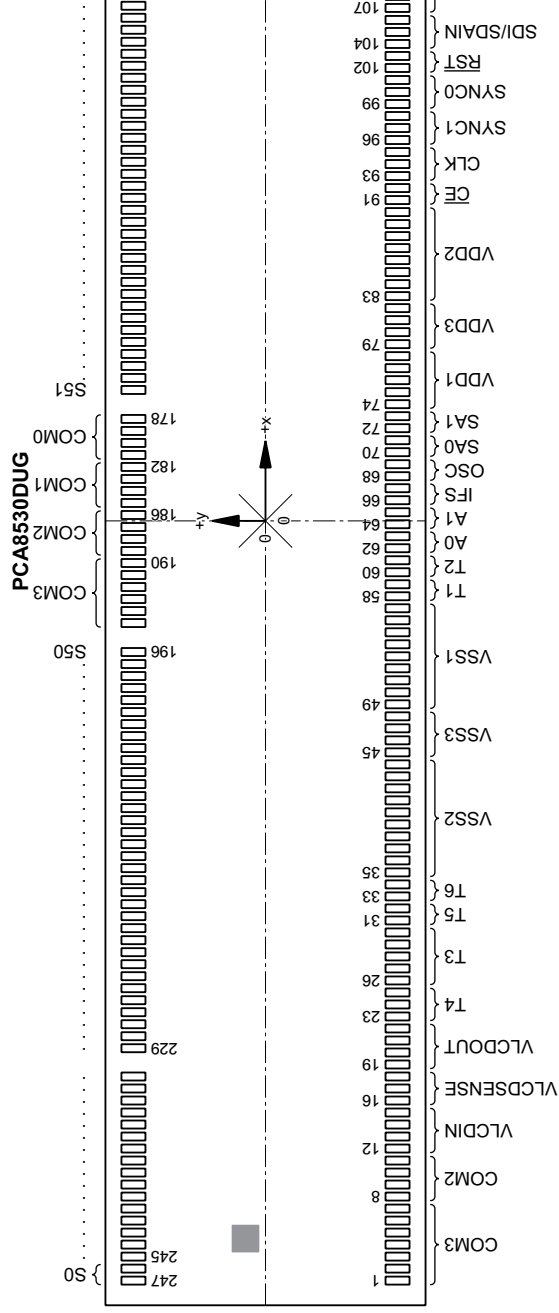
PCA8530DUG

S0
S50
S51
COM3
COM2
COM1
COM0

247
245
229
196
190
186
182
178

+y
+x
0
0

1
8
12
16
19
23
26
31
33
35
45
49
58
60
62
64
66
68
70
72
74
79
83
91
93
96
99
102
104
107

COM3
COM2
VLCDIN
VLCDSENSE
VLCDOUT
T4
T3
T5
T6
VSS2
VSS3
VSS1
T1
T2
A0
A1
IFS
OSC
SA0
SA1
VDD1
VDD3
VDD2
$\overline{CE}$
CLK
SYNC1
SYNC0
$\overline{RST}$
SDI/SDAIN